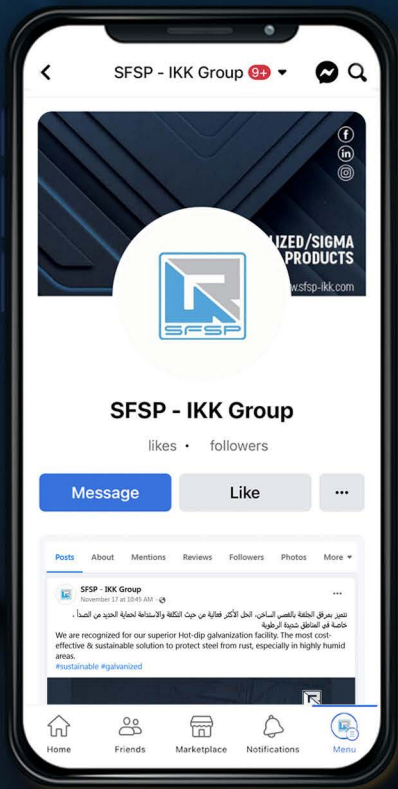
SFSP - IKK Group 9+

LIZED/SIGMA
PRODUCTS
www.sfsp-ikk.com

SFSP

SFSP - IKK Group

likes • followers

Message
Like
···

Posts About Mentions Reviews Followers Photos More ▾

SFSP - IKK Group
November 17 at 10:45 AM ·

نتميز بمرفق الجلفنة بالغمس الساخن، الحل الأكثر فعالية من حيث التكلفة والاستدامة لحماية الحديد من الصدأ ، خاصة في المناطق شديدة الرطوبة

We are recognized for our superior Hot-dip galvanization facility. The most cost-effective & sustainable solution to protect steel from rust, especially in highly humid areas.
#sustainable #galvanized

Home
Friends
Marketplace
Notifications
Menu